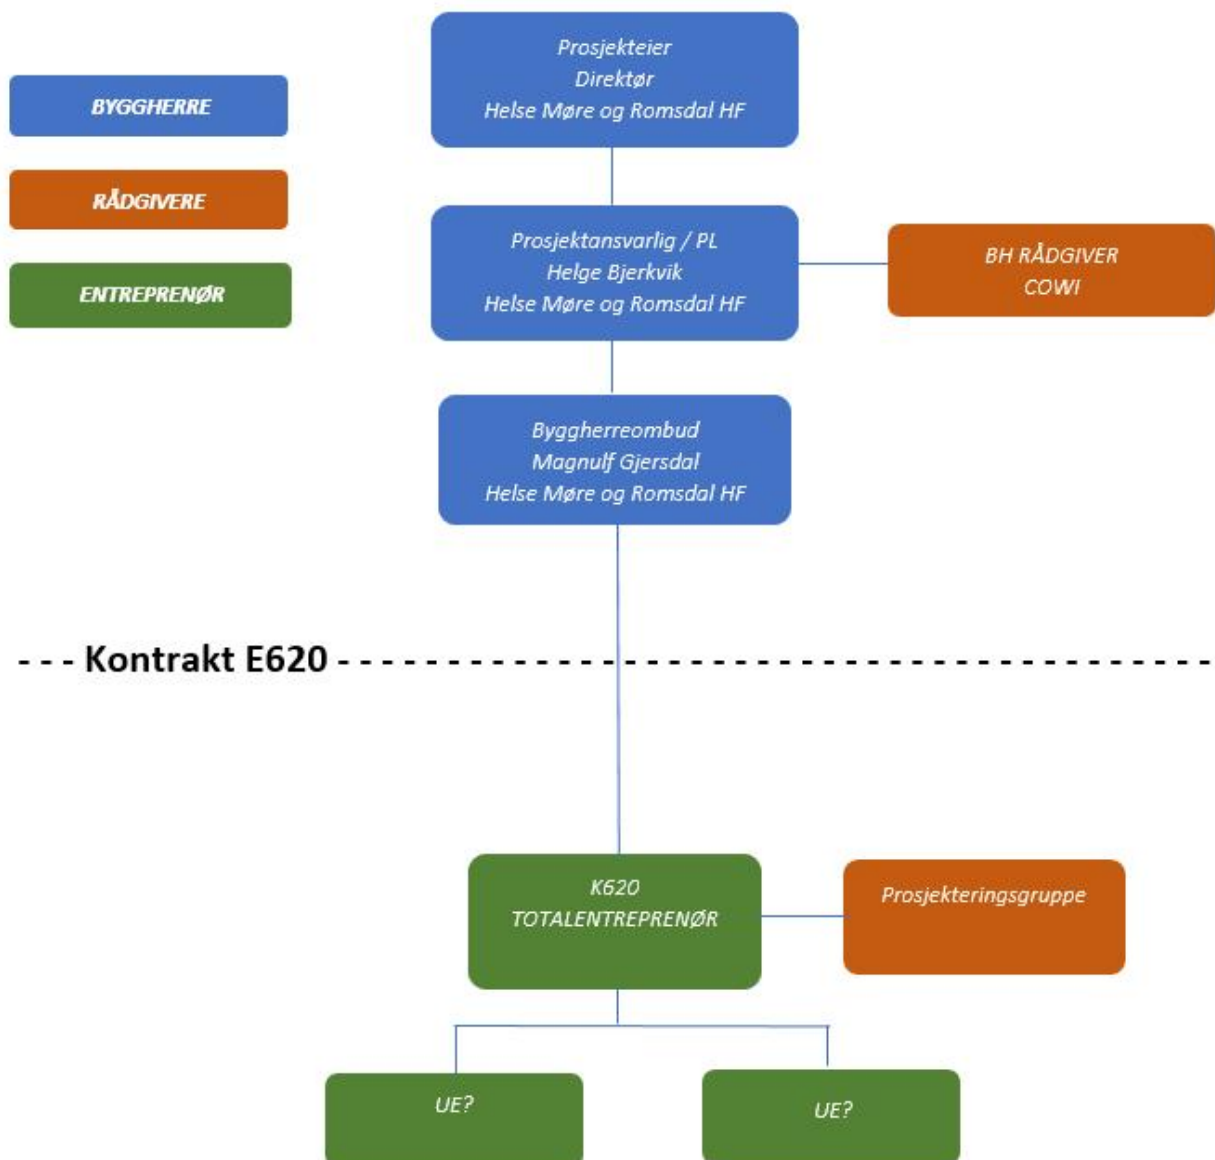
BYGGHERRE

RÅDGIVERE

ENTREPRENØR

Prosjekteier
Direktør
Helse Møre og Romsdal HF

Prosjektansvarlig / PL
Helge Bjerkvik
Helse Møre og Romsdal HF

BH RÅDGIVER
COWI

Byggherreombud
Magnulf Gjersdal
Helse Møre og Romsdal HF

- - - Kontrakt E620 - - - - - - - - - - - - - - - - - - - - - - - - - - - - - -

K620
TOTALENTREPRENØR

Prosjekteringsgruppe

UE?

UE?